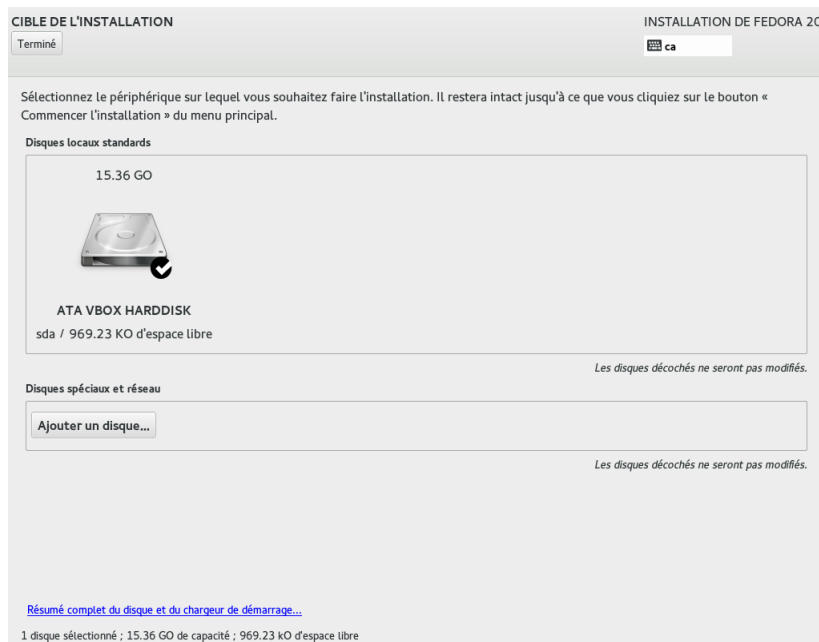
CIBLE DE L'INSTALLATION

Terminé

INSTALLATION DE FEDORA 2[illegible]

ca

Sélectionnez le périphérique sur lequel vous souhaitez faire l'installation. Il restera intact jusqu'à ce que vous cliquiez sur le bouton « Commencer l'installation » du menu principal.

Disques locaux standards

15.36 GO

ATA VBOX HARDDISK

sda / 969.23 KO d'espace libre

Les disques décochés ne seront pas modifiés.

Disques spéciaux et réseau

Ajouter un disque...

Les disques décochés ne seront pas modifiés.

Résumé complet du disque et du chargeur de démarrage...

1 disque sélectionné ; 15.36 GO de capacité ; 969.23 kO d'espace libre